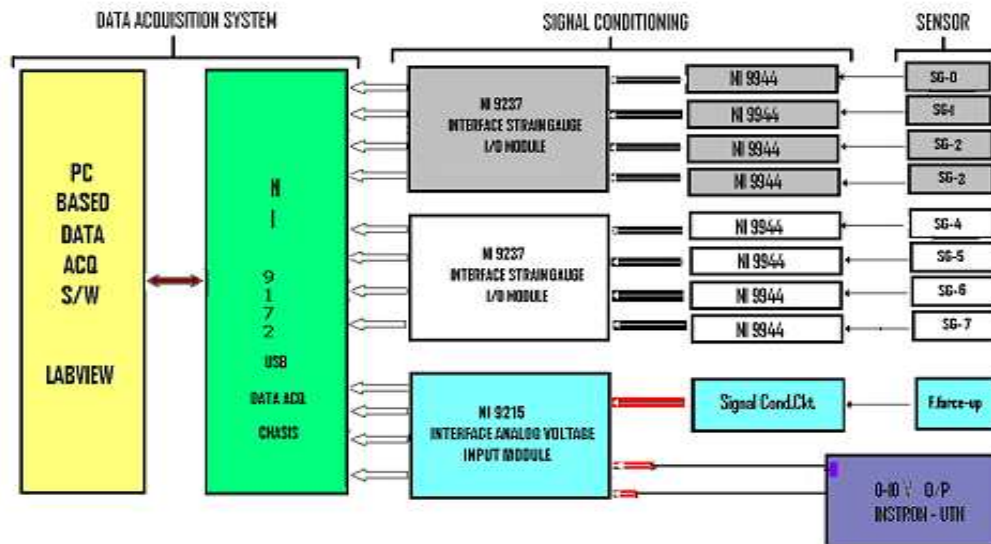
DATA ACQUISITION SYSTEM

SIGNAL CONDITIONING

SENSOR

PC BASED DATA ACQ S/W

LABVIEW

N I 9172 USB DATA ACQ CHASIS

NI 9237 INTERFACE STRAINGAUGE I/O MODULE

NI 9944

NI 9944

NI 9944

NI 9944

SG-0

SG-1

SG-2

SG-2

NI 9237 INTERFACE STRAINGAUGE I/O MODULE

NI 9944

NI 9944

NI 9944

NI 9944

SG-4

SG-5

SG-6

SG-7

NI 9215 INTERFACE ANALOG VOLTAGE INPUT MODULE

Signal Cond.Ckt.

F.force-up

0-10 V O/P INSTRON - UTM